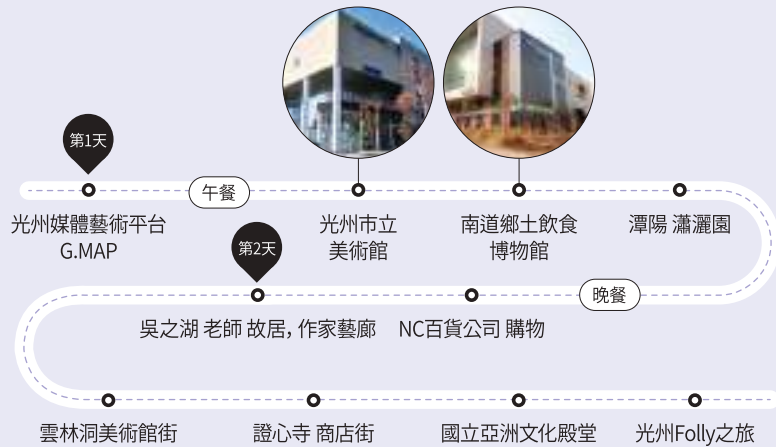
第1天

光州媒體藝術平台 G.MAP

午餐

光州市立美術館

南道鄉土飲食博物館

潭陽 瀟灑園

第2天

吳之湖 老師 故居, 作家藝廊

NC百貨公司 購物

晚餐

雲林洞美術館街

證心寺 商店街

國立亞洲文化殿堂

光州Folly之旅